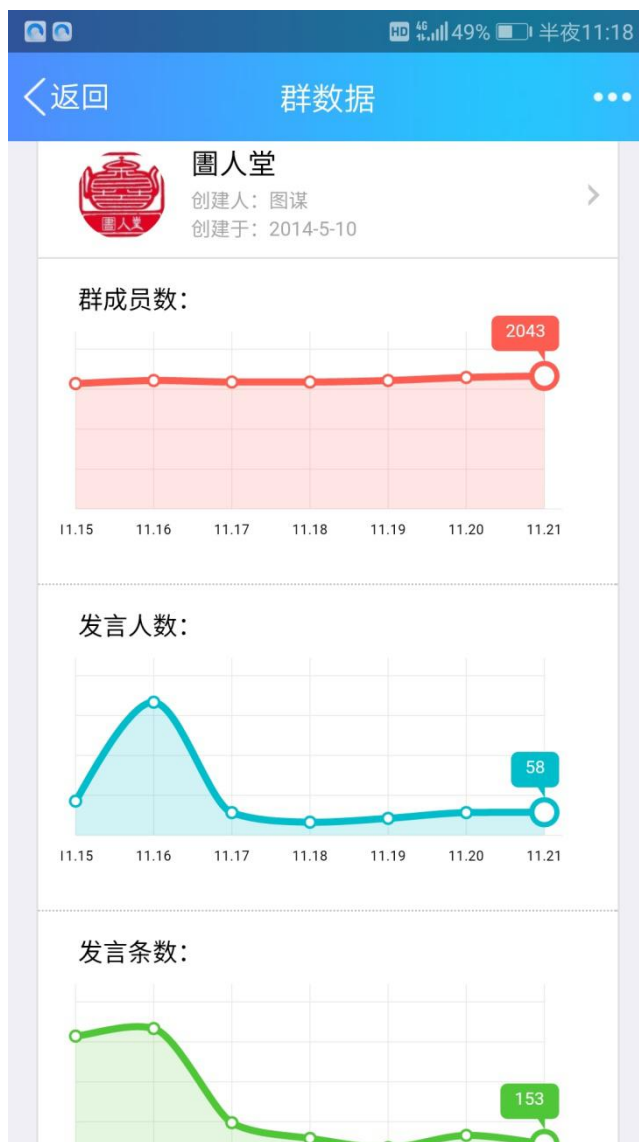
HD 4G 49% 半夜11:18

返回 群数据 •••

圖人堂
创建人：图谋
创建于：2014-5-10

圖人堂

群成员数：

2043

11.15 11.16 11.17 11.18 11.19 11.20 11.21

发言人数：

58

11.15 11.16 11.17 11.18 11.19 11.20 11.21

发言条数：

153